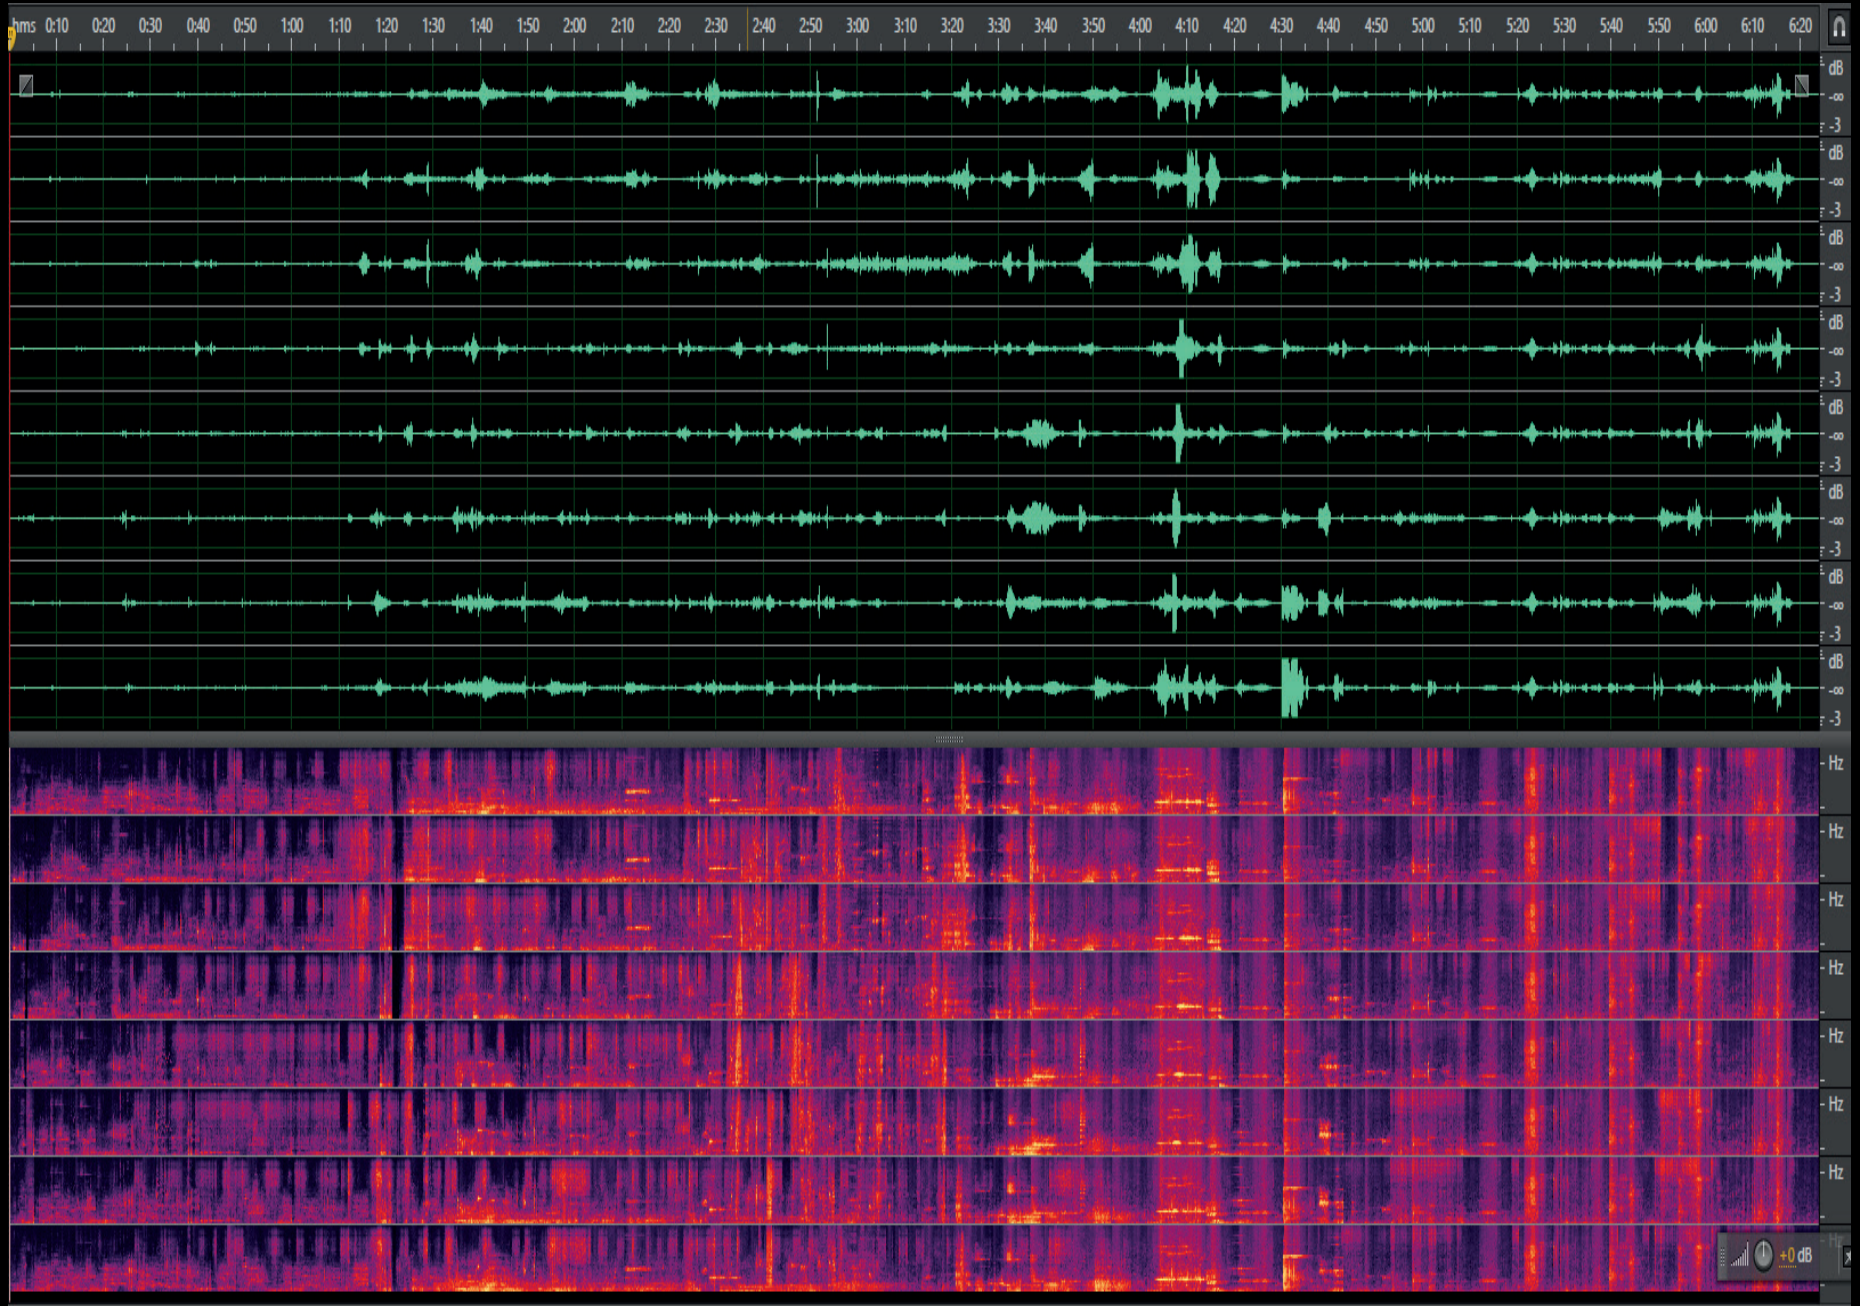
hms 0:10 0:20 0:30 0:40 0:50 1:00 1:10 1:20 1:30 1:40 1:50 2:00 2:10 2:20 2:30 2:40 2:50 3:00 3:10 3:20 3:30 3:40 3:50 4:00 4:10 4:20 4:30 4:40 4:50 5:00 5:10 5:20 5:30 5:40 5:50 6:00 6:10 6:20

dB
-∞
-3

dB
-∞
-3

dB
-∞
-3

dB
-∞
-3

dB
-∞
-3

dB
-∞
-3

dB
-∞
-3

dB
-∞
-3

Hz

Hz

Hz

Hz

Hz

Hz

Hz

+0 dB